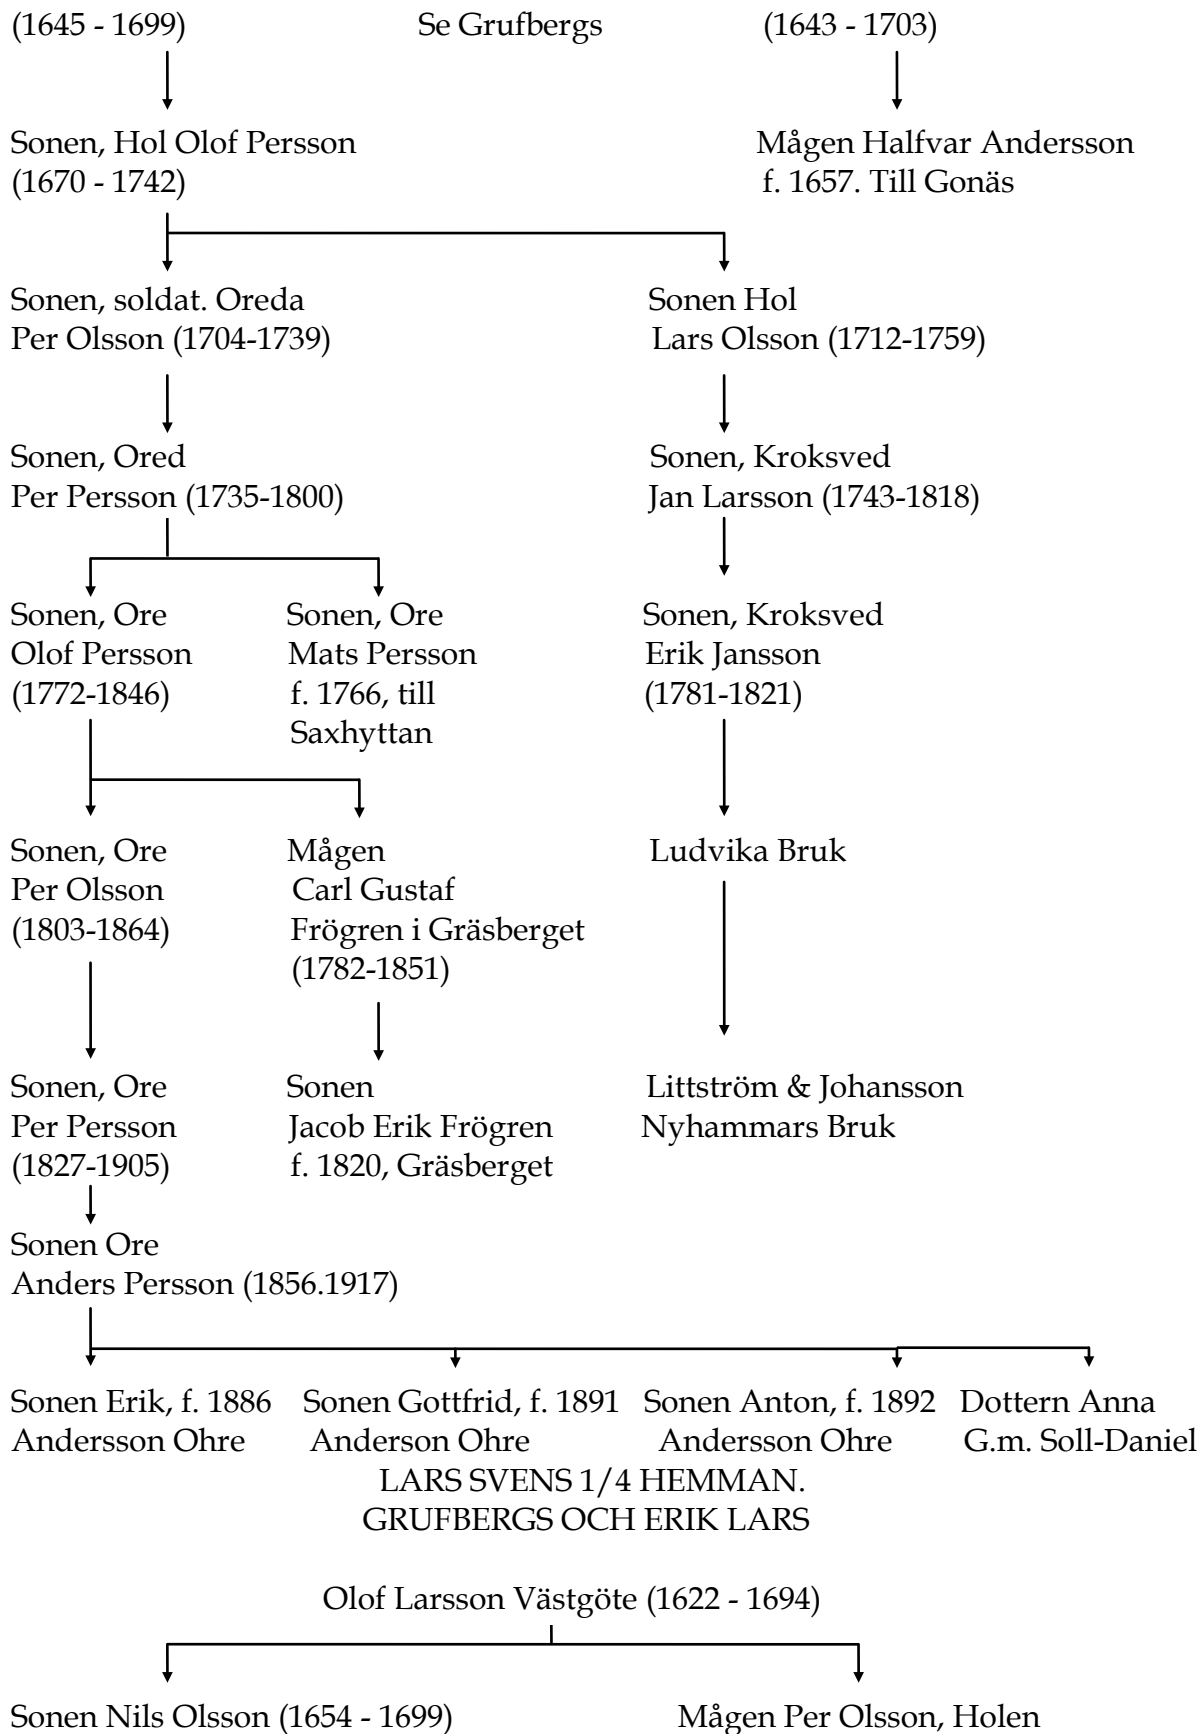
(1645 - 1699)

Se Grufbergs

(1643 - 1703)

Sonen, Hol Olof Persson
(1670 - 1742)

Mågen Halfvar Andersson
f. 1657. Till Gonäs

Sonen, soldat. Oreda
Per Olsson (1704-1739)

Sonen Hol
Lars Olsson (1712-1759)

Sonen, Ored
Per Persson (1735-1800)

Sonen, Kroksved
Jan Larsson (1743-1818)

Sonen, Ore
Olof Persson
(1772-1846)

Sonen, Ore
Mats Persson
f. 1766, till
Saxhyttan

Sonen, Kroksved
Erik Jansson
(1781-1821)

Sonen, Ore
Per Olsson
(1803-1864)

Mågen
Carl Gustaf
Frögren i Gräsberget
(1782-1851)

Ludvika Bruk

Sonen, Ore
Per Persson
(1827-1905)

Sonen
Jacob Erik Frögren
f. 1820, Gräsberget

Littström & Johansson
Nyhammars Bruk

Sonen Ore
Anders Persson (1856.1917)

Sonen Erik, f. 1886
Andersson Ohre

Sonen Gottfrid, f. 1891
Anderson Ohre

Sonen Anton, f. 1892
Andersson Ohre

Dottern Anna
G.m. Soll-Daniel

LARS SVENS 1/4 HEMMAN.
GRUFBERGS OCH ERIK LARS

Olof Larsson Västgöte (1622 - 1694)

Sonen Nils Olsson (1654 - 1699)

Mågen Per Olsson, Holen